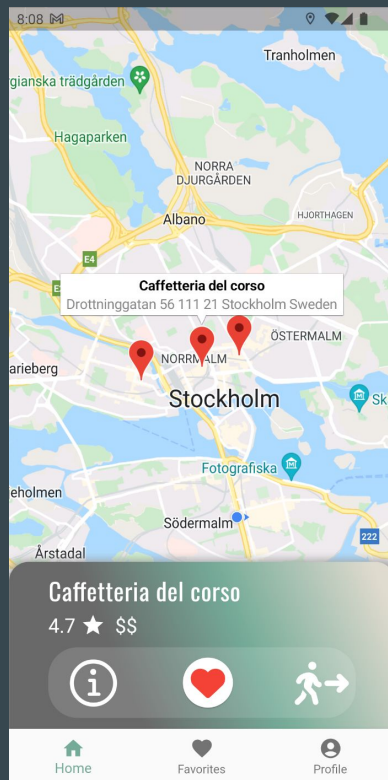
8:08

Tranholmen
gianska trädgården
Hagaparken
NORRA DJURGÅRDEN
Albano
HJORTHAGEN
E4
Caffetteria del corso
Drottninggatan 56 111 21 Stockholm Sweden
ÖSTERMALM
arieberg
NORRMALM
Stockholm
Sk
Fotografiska
eholmen
Södermalm
222
Årstadal

Caffetteria del corso
4.7 ★ $$

Home
Favorites
Profile